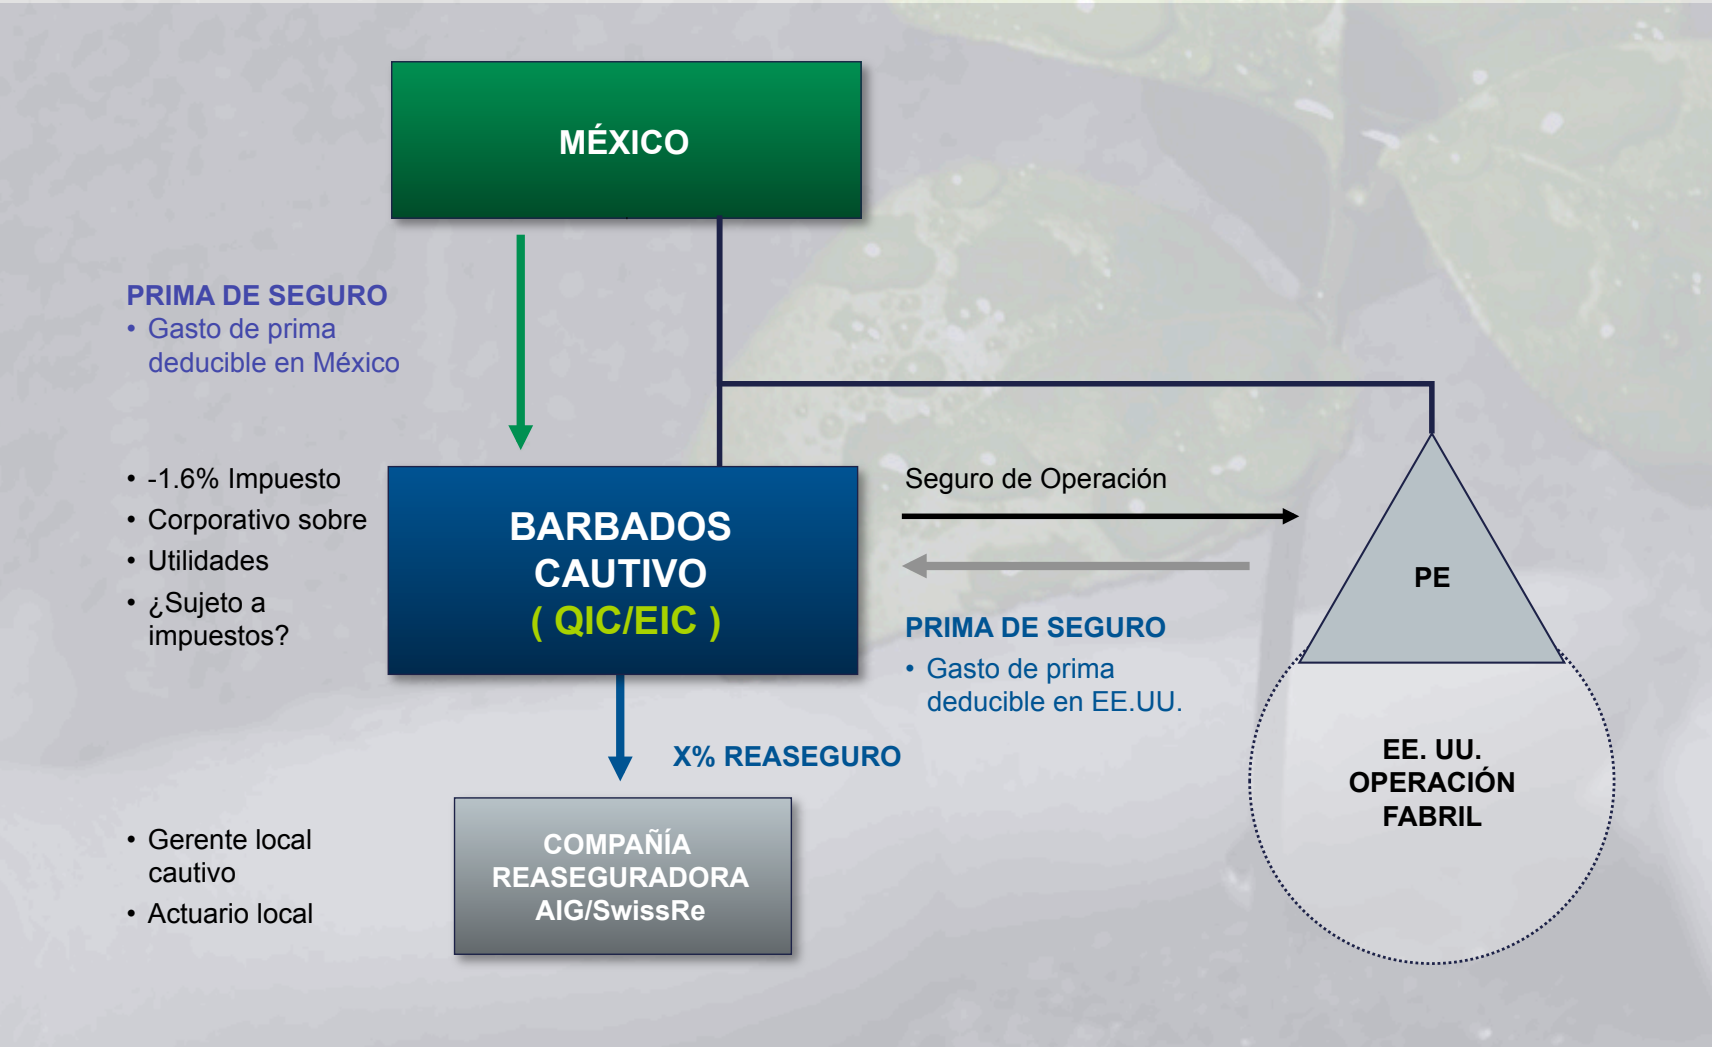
MÉXICO

PRIMA DE SEGURO
• Gasto de prima deducible en México

• -1.6% Impuesto
• Corporativo sobre
• Utilidades
• ¿Sujeto a impuestos?

BARBADOS CAUTIVO
( QIC/EIC )

Seguro de Operación

PE

PRIMA DE SEGURO
• Gasto de prima deducible en EE.UU.

X% REASEGURO

EE. UU. OPERACIÓN FABRIL

• Gerente local cautivo
• Actuario local

COMPAÑÍA REASEGURADORA AIG/SwissRe